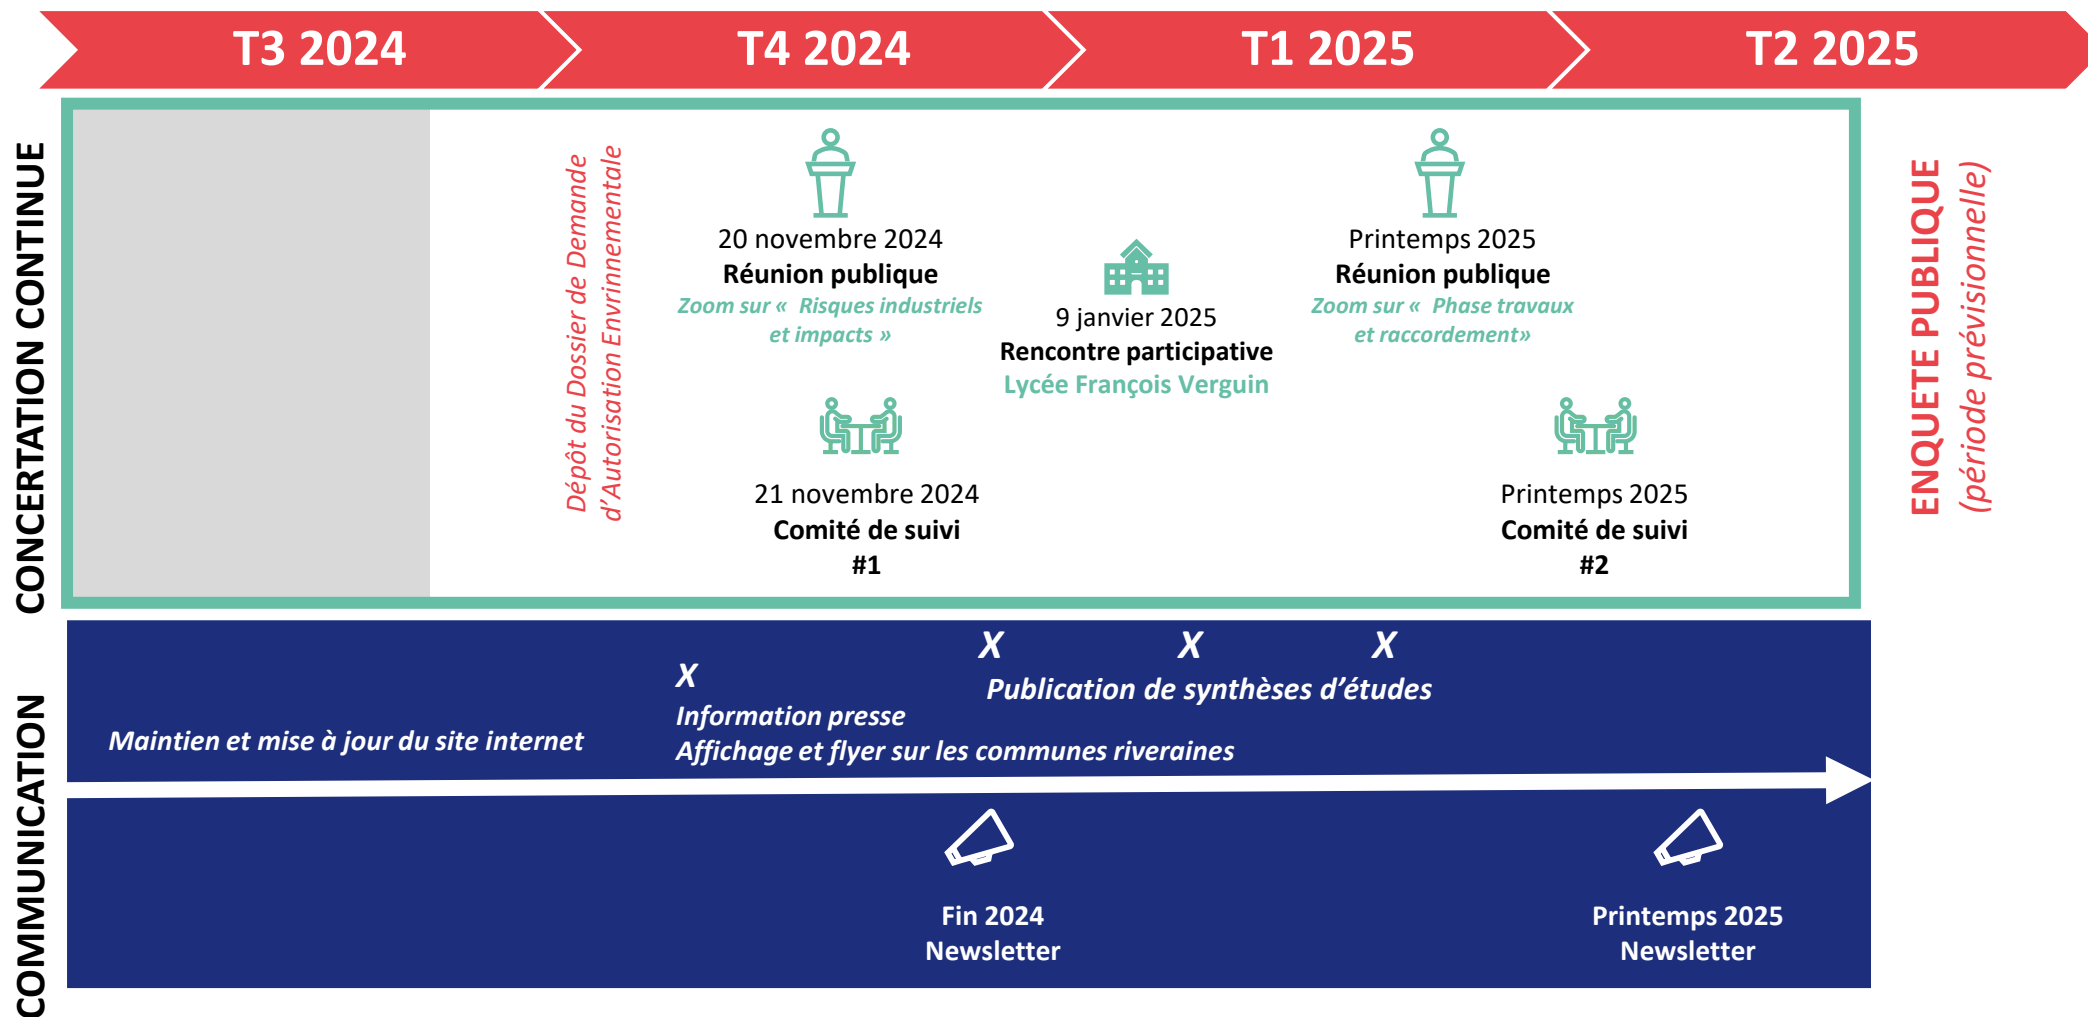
T3 2024
T4 2024
T1 2025
T2 2025

CONCERTATION CONTINUE

Dépôt du Dossier de Demande d'Autorisation Envrinnementale

20 novembre 2024
Réunion publique
Zoom sur « Risques industriels et impacts »

21 novembre 2024
Comité de suivi
#1

9 janvier 2025
Rencontre participative
Lycée François Verguin

Printemps 2025
Réunion publique
Zoom sur « Phase travaux et raccordement»

Printemps 2025
Comité de suivi
#2

ENQUETE PUBLIQUE
(période prévisionnelle)

COMMUNICATION

X X X X
Publication de synthèses d'études
Information presse
Maintien et mise à jour du site internet
Affichage et flyer sur les communes riveraines

Fin 2024
Newsletter

Printemps 2025
Newsletter